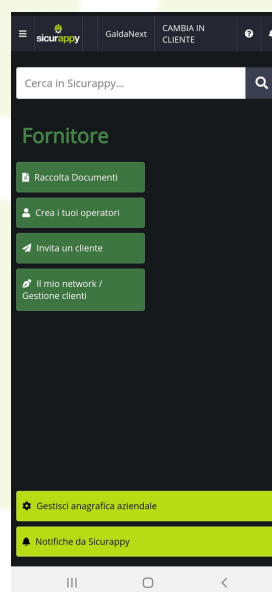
sicurappy GaldaNext CAMBIA IN CLIENTE

Cerca in Sicurappy...

Fornitore

Raccolta Documenti

Crea i tuoi operatori

Invita un cliente

Il mio network / Gestione clienti

Gestisci anagrafica aziendale

Notifiche da Sicurappy